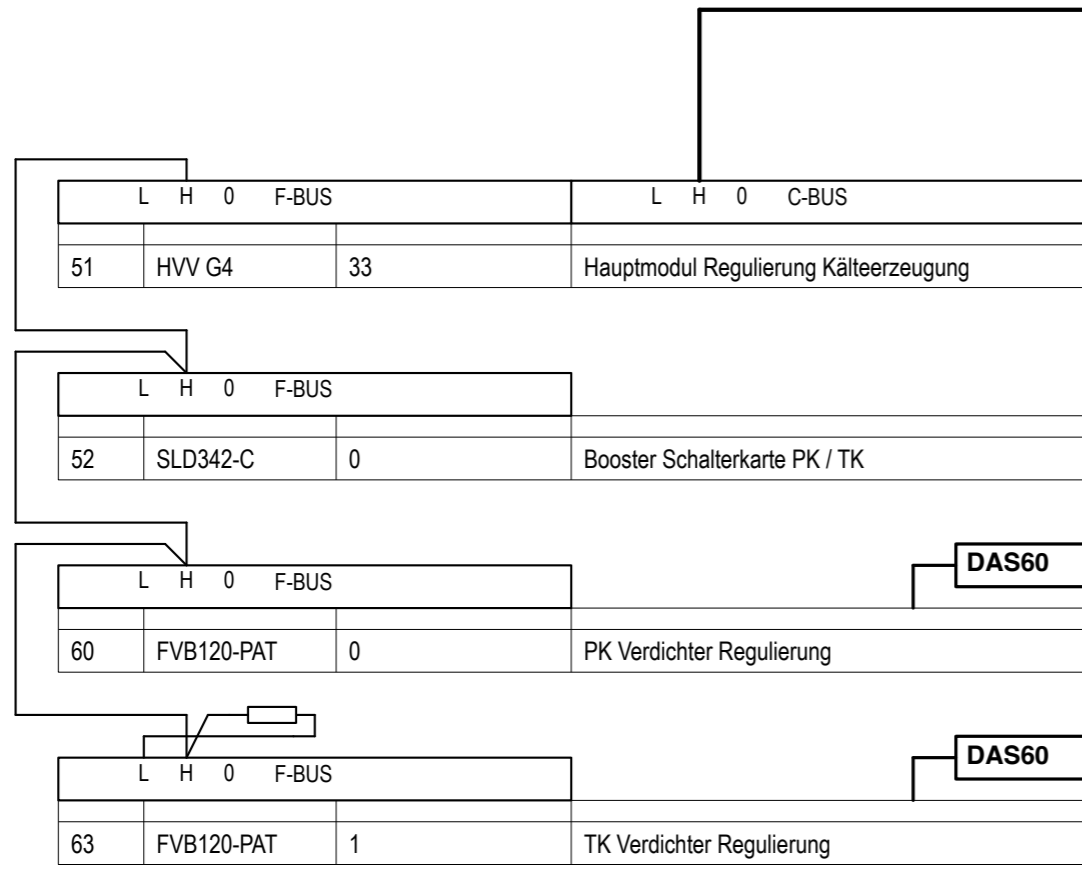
L H 0 F-BUS

L H 0 C-BUS

| 51 | HVV G4 | 33 | Hauptmodul Regulierung Kälteerzeugung |
|---|---|---|---|

L H 0 F-BUS

| 52 | SLD342-C | 0 | Booster Schalterkarte PK / TK |
|---|---|---|---|

L H 0 F-BUS

DAS60

| 60 | FVB120-PAT | 0 | PK Verdichter Regulierung |
|---|---|---|---|

L H 0 F-BUS

DAS60

| 63 | FVB120-PAT | 1 | TK Verdichter Regulierung |
|---|---|---|---|